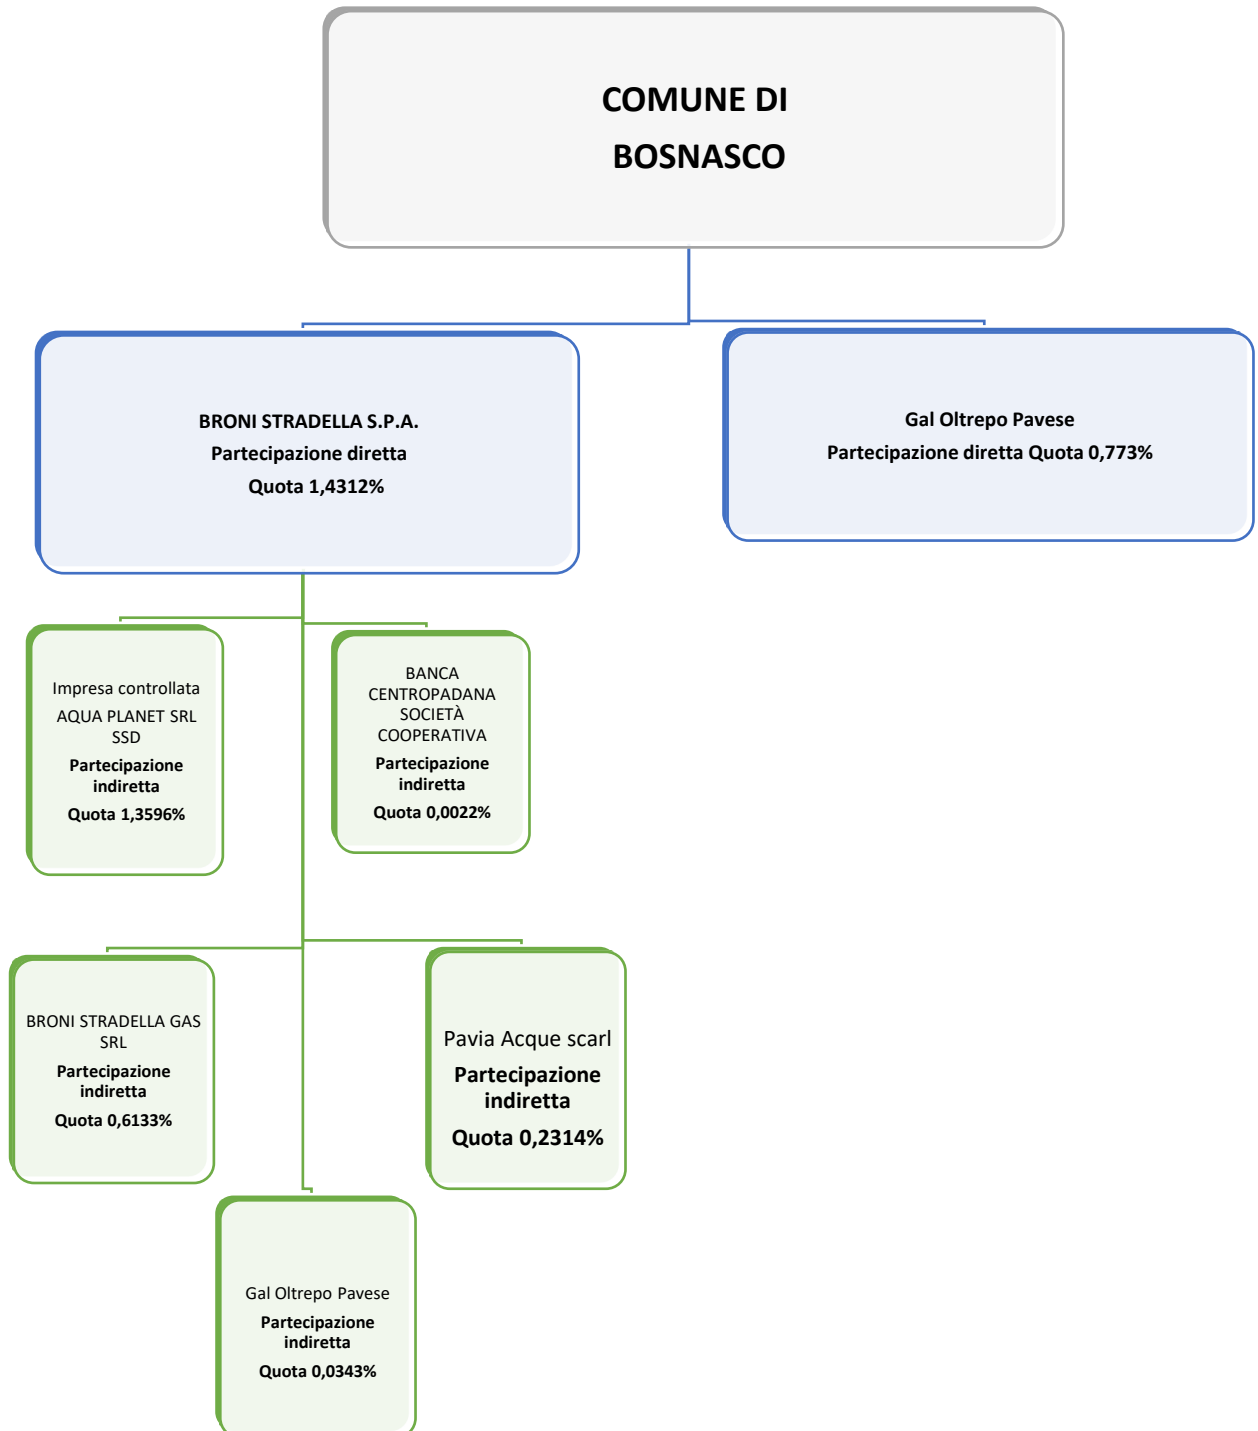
COMUNE DI
BOSNASCO

BRONI STRADELLA S.P.A.
Partecipazione diretta
Quota 1,4312%

Gal Oltrepo Pavese
Partecipazione diretta Quota 0,773%

Impresa controllata
AQUA PLANET SRL SSD
Partecipazione indiretta
Quota 1,3596%

BANCA CENTROPADANA SOCIETÀ COOPERATIVA
Partecipazione indiretta
Quota 0,0022%

BRONI STRADELLA GAS SRL
Partecipazione indiretta
Quota 0,6133%

Pavia Acque scarl
Partecipazione indiretta
Quota 0,2314%

Gal Oltrepo Pavese
Partecipazione indiretta
Quota 0,0343%